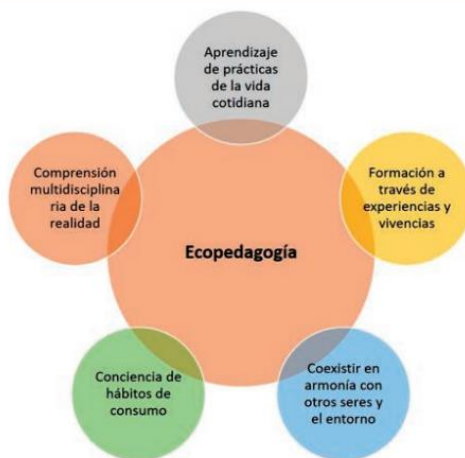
Aprendizaje de prácticas de la vida cotidiana

Formación a través de experiencias y vivencias

Coexistir en armonía con otros seres y el entorno

Conciencia de hábitos de consumo

Comprensión multidisciplinaria de la realidad

Ecopedagogía